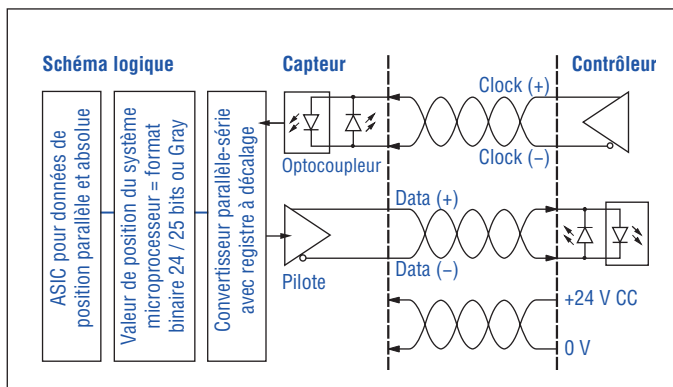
Schéma logique

ASIC pour données de position parallèle et absolue

Valeur de position du système microprocesseur = format binaire 24 / 25 bits ou Gray

Convertisseur parallèle-série avec registre à décalage

Capteur

Optocoupleur

Pilote

Contrôleur

Clock (+)

Clock (–)

Data (+)

Data (–)

+24 V CC

0 V